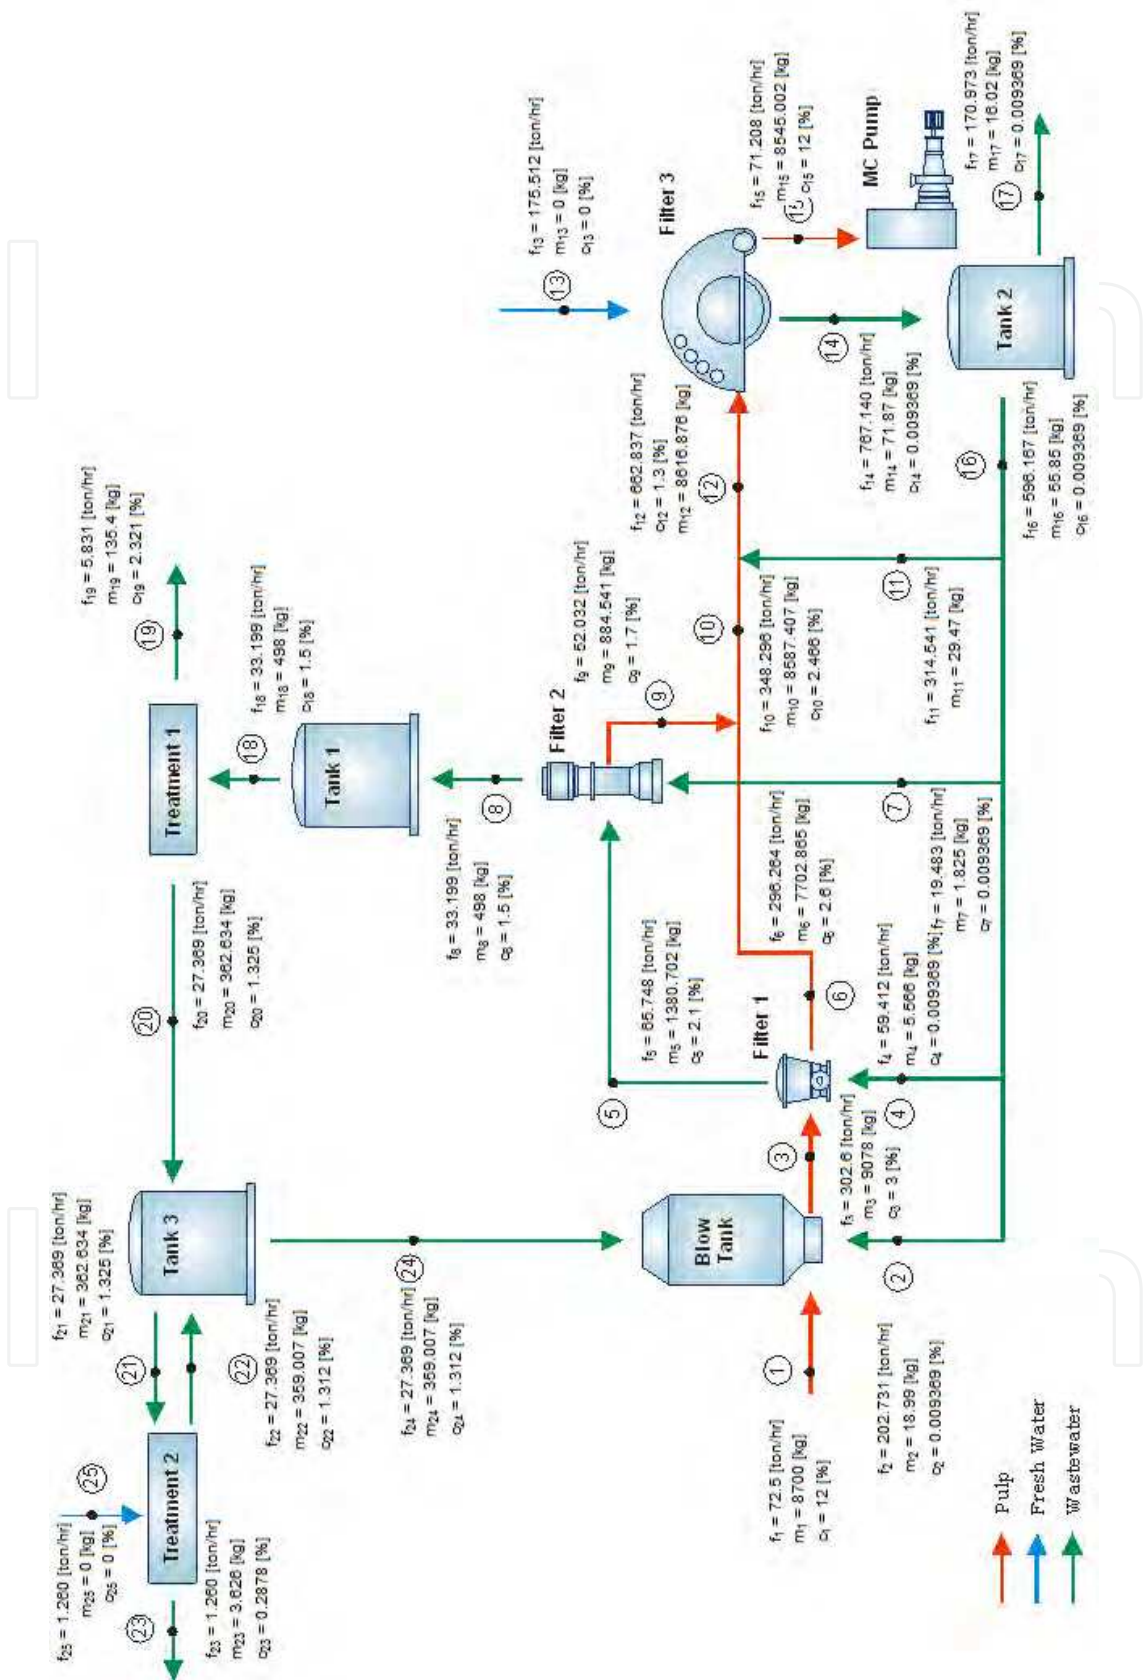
$f_{13} = 175.512$ [ton/hr]
$m_{13} = 0$ [kg]
$c_{13} = 0$ [%]

13

Filter 3

$f_{15} = 71.208$ [ton/hr]
$m_{15} = 8545.002$ [kg]
$c_{15} = 12$ [%]

15

MC Pump

$f_{17} = 170.973$ [ton/hr]
$m_{17} = 16.02$ [kg]
$c_{17} = 0.009369$ [%]

17

Tank 2

14

$f_{14} = 767.140$ [ton/hr]
$m_{14} = 71.87$ [kg]
$c_{14} = 0.009369$ [%]

16

$f_{16} = 596.167$ [ton/hr]
$m_{16} = 55.85$ [kg]
$c_{16} = 0.009369$ [%]

$f_{12} = 662.837$ [ton/hr]
$c_{12} = 1.3$ [%]
$m_{12} = 8616.876$ [kg]

12

$f_{19} = 5.831$ [ton/hr]
$m_{19} = 135.4$ [kg]
$c_{19} = 2.321$ [%]

19

$f_{18} = 33.199$ [ton/hr]
$m_{18} = 498$ [kg]
$c_{18} = 1.5$ [%]

18

Treatment 1

Tank 1

$f_9 = 52.032$ [ton/hr]
$m_9 = 884.541$ [kg]
$c_9 = 1.7$ [%]

9

Filter 2

10

$f_{10} = 348.296$ [ton/hr]
$m_{10} = 8587.407$ [kg]
$c_{10} = 2.466$ [%]

11

$f_{11} = 314.541$ [ton/hr]
$m_{11} = 29.47$ [kg]

8

$f_8 = 33.199$ [ton/hr]
$m_8 = 498$ [kg]
$c_8 = 1.5$ [%]

$f_6 = 296.264$ [ton/hr]
$m_6 = 7702.865$ [kg]
$c_6 = 2.6$ [%]

7

$f_7 = 19.483$ [ton/hr]
$m_7 = 1.825$ [kg]
$c_7 = 0.009369$ [%]

20

$f_{20} = 27.369$ [ton/hr]
$m_{20} = 362.634$ [kg]
$c_{20} = 1.325$ [%]

$f_5 = 65.748$ [ton/hr]
$m_5 = 1380.702$ [kg]
$c_5 = 2.1$ [%]

6

Filter 1

$f_4 = 59.412$ [ton/hr]
$m_4 = 5.566$ [kg]
$c_4 = 0.009369$ [%]

5

4

3

$f_3 = 302.6$ [ton/hr]
$m_3 = 9078$ [kg]
$c_3 = 3$ [%]

$f_{21} = 27.369$ [ton/hr]
$m_{21} = 362.634$ [kg]
$c_{21} = 1.325$ [%]

Tank 3

24

Blow Tank

2

21

22

$f_{22} = 27.369$ [ton/hr]
$m_{22} = 359.007$ [kg]
$c_{22} = 1.312$ [%]

$f_{24} = 27.369$ [ton/hr]
$m_{24} = 359.007$ [kg]
$c_{24} = 1.312$ [%]

1

$f_2 = 202.731$ [ton/hr]
$m_2 = 18.99$ [kg]
$c_2 = 0.009369$ [%]

25

Treatment 2

$f_{25} = 1.280$ [ton/hr]
$m_{25} = 0$ [kg]
$c_{25} = 0$ [%]

23

$f_{23} = 1.260$ [ton/hr]
$m_{23} = 3.626$ [kg]
$c_{23} = 0.2878$ [%]

$f_1 = 72.5$ [ton/hr]
$m_1 = 8700$ [kg]
$c_1 = 12$ [%]

Pulp
Fresh Water
Wastewater